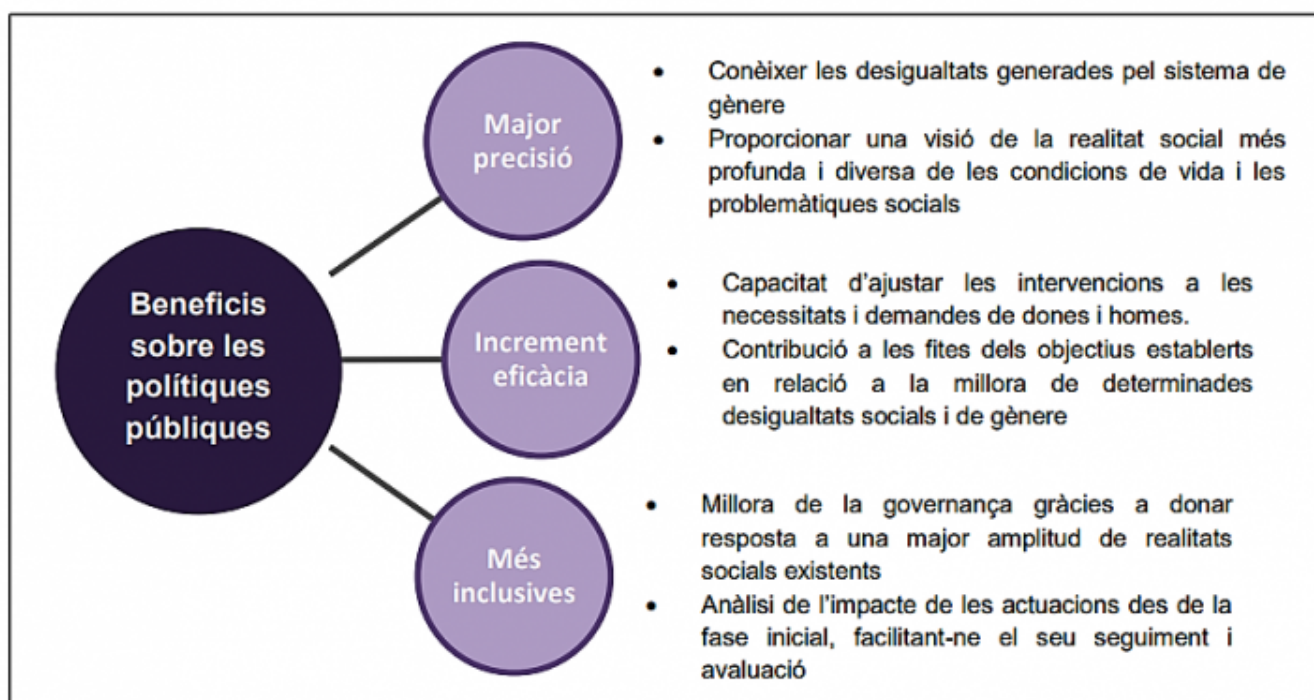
Beneficis sobre les polítiques públiques

Major precisió

- Conèixer les desigualtats generades pel sistema de gènere
- Proporcionar una visió de la realitat social més profunda i diversa de les condicions de vida i les problemàtiques socials

Increment eficàcia

- Capacitat d'ajustar les intervencions a les necessitats i demandes de dones i homes.
- Contribució a les fites dels objectius establerts en relació a la millora de determinades desigualtats socials i de gènere

Més inclusives

- Millora de la governança gràcies a donar resposta a una major amplitud de realitats socials existents
- Anàlisi de l'impacte de les actuacions des de la fase inicial, facilitant-ne el seu seguiment i avaluació